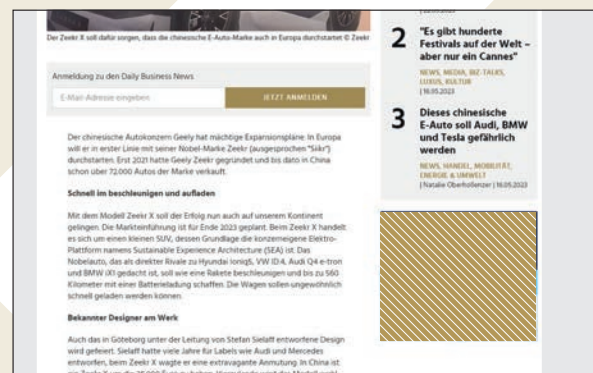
Der Zeekr X soll dafür sorgen, dass die chinesische E-Auto-Marke auch in Europa durchstartet © Zeekr

Anmeldung zu den Daily Business News

E-Mail-Adresse eingeben

JETZT ANMELDEN

Der chinesische Autokonzern Geely hat mächtige Expansionspläne: In Europa will er in erster Linie mit seiner Nobel-Marke Zeekr (ausgesprochen "Siikr") durchstarten. Erst 2021 hatte Geely Zeekr gegründet und bis dato in China schon über 72.000 Autos der Marke verkauft.

Schnell im beschleunigen und aufladen

Mit dem Modell Zeekr X soll der Erfolg nun auch auf unserem Kontinent gelingen. Die Markteinführung ist für Ende 2023 geplant. Beim Zeekr X handelt es sich um einen kleinen SUV, dessen Grundlage die konzerneigene Elektro-Plattform namens Sustainable Experience Architecture (SEA) ist. Das Nobelauto, das als direkter Rivale zu Hyundai Ioniq5, VW ID.4, Audi Q4 e-tron und BMW iX1 gedacht ist, soll wie eine Rakete beschleunigen und bis zu 560 Kilometer mit einer Batterieladung schaffen. Die Wagen sollen ungewöhnlich schnell geladen werden können.

Bekannter Designer am Werk

Auch das in Göteborg unter der Leitung von Stefan Sielaff entworfene Design wird gefeiert. Sielaff hatte viele Jahre für Labels wie Audi und Mercedes entworfen, beim Zeekr X wagte er eine extravagante Anmutung. In China ist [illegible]

2 "Es gibt hunderte Festivals auf der Welt – aber nur ein Cannes"

NEWS, MEDIA, BIZ-TALKS, LUXUS, KULTUR
| 16.05.2023

3 Dieses chinesische E-Auto soll Audi, BMW und Tesla gefährlich werden

NEWS, HANDEL, MOBILITÄT, ENERGIE & UMWELT
| Natalie Oberhollenzer | 16.05.2023